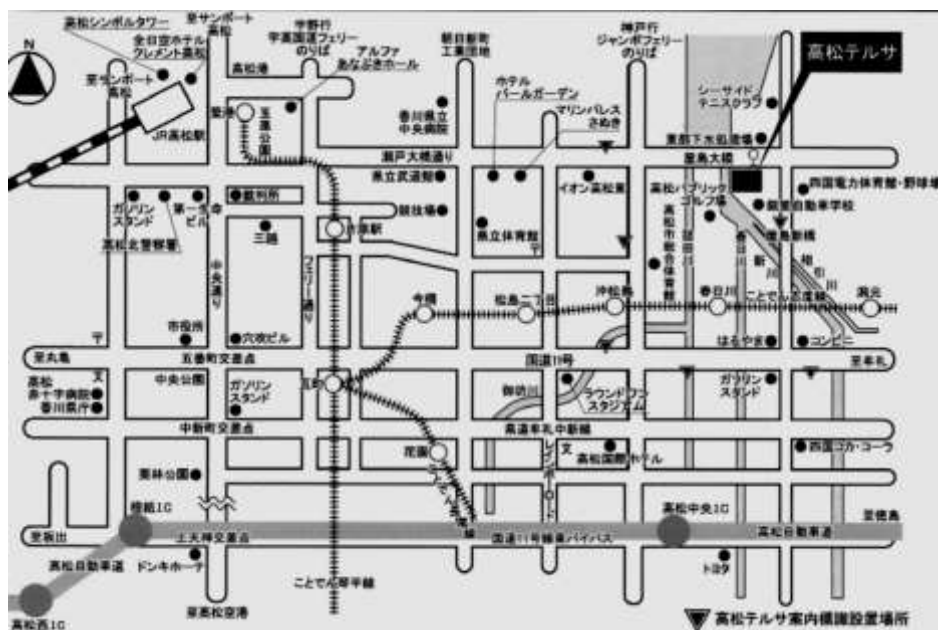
N

高松シンボルタワー
至サンポート高松
全日空ホテルクレメント高松
至サンポート高松
高松港
宇野行宇高国道フェリーのりば
アルファあなぶきホール
朝日新町工業団地
神戸行ジャンボフェリーのりば
高松テルサ
JR高松駅
高松築港
玉藻公園
香川県立中央病院
ホテルパールガーデン
マリンパレスさぬき
シーサイドテニスクラブ
東部下水処理場
瀬戸大橋通り
屋島大橋
県立武道館
イオン高松東
高松パブリックゴルフ場
四国電力体育館・野球場
ガソリンスタンド
第一生命ビル
裁判所
片原町
競技場
県立体育館
高松市総合体育館
詰田川
新川
春日川
相引川
朝日自動車学校
高松北警察署
三越
中央通り
フェリー通り
今橋
松島二丁目
沖松島
春日川
潟元
ことでん志度線
市役所
穴吹ビル
はるや家
コンビニ
至丸亀
五番町交差点
国道11号
至牟礼
高松赤十字病院
香川県庁
中央公園
ガソリンスタンド
瓦町
御坊川
サウンドフーズスタジアム
ガソリンスタンド
中新町交差点
高速牟礼中新線
花園
レインボーロード
高松国際ホテル
西国コカ・コーラ
栗林公園
ことでん長尾線
檀紙IC
高松中央IC
至坂出
上天神交差点
国道11号線高松バイパス
高松自動車道
至徳島
高松自動車道
ドンキホーテ
トヨタ
ことでん琴平線
至高松空港
高松西IC
高松テルサ案内標識設置場所